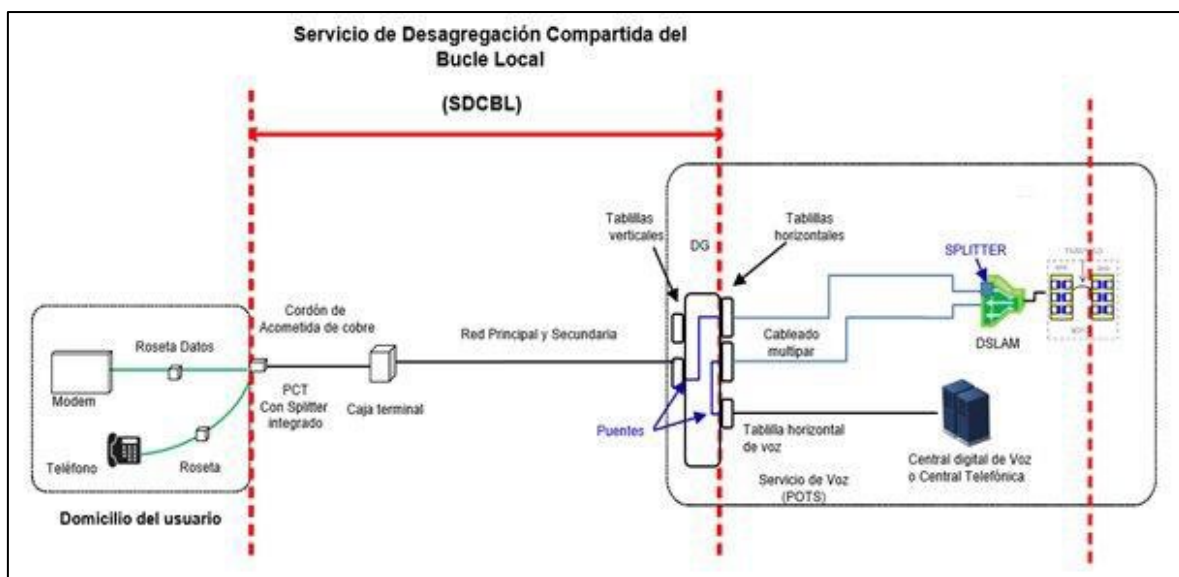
Servicio de Desagregación Compartida del Bucle Local

(SDCBL)

Tablillas verticales

DG

Tablillas horizontales

SPLITTER

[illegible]

Cordón de Acometida de cobre

Red Principal y Secundaria

Roseta Datos

Cableado multipar

DSLAM

Modem

PCT Con Splitter integrado

Caja terminal

Puentes

Tablilla horizontal de voz

Teléfono

Roseta

Central digital de Voz o Central Telefónica

Servicio de Voz (POTS)

Domicilio del usuario